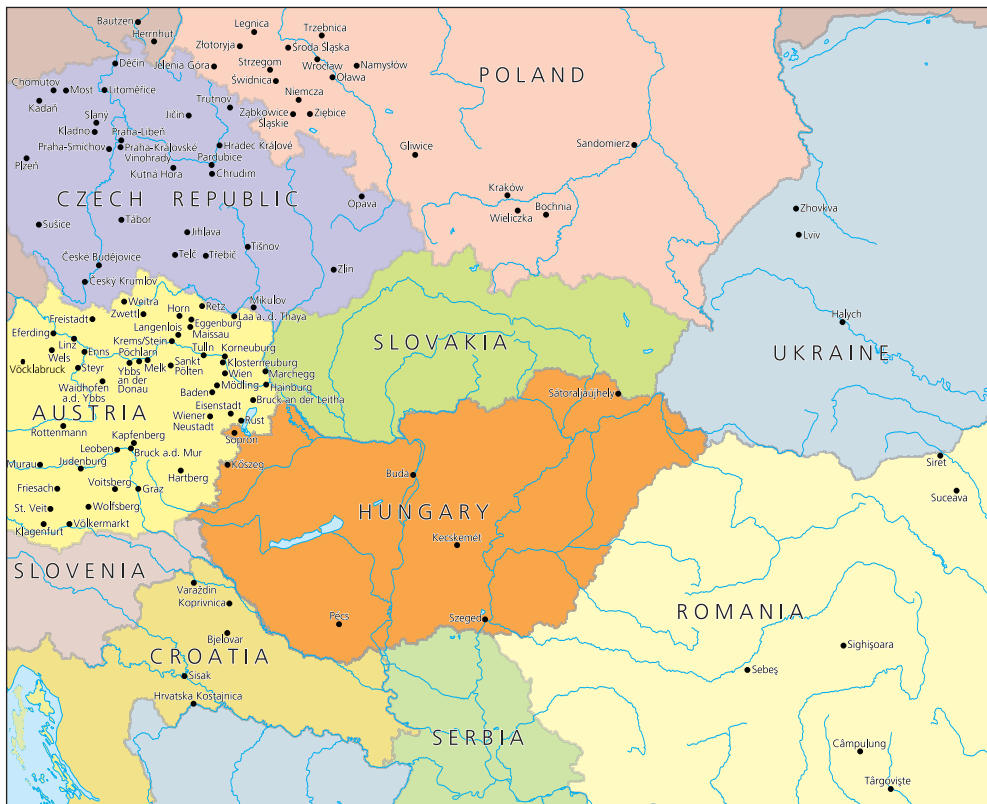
Bautzen
Herrnhut
Legnica
Trzebnica
Złotoryja
Środa Śląska
Jelenia Góra
Strzegom
Wrocław
Namysłów
Děčín
Świdnica
Oława
Chomutov
Most
Litoměřice
Niemcza
Kadaň
Trutnov
Ząbkowice Śląskie
Ziębice
Slaný
Jičín
Kladno
Praha-Libeň
Praha-Smíchov
Praha-Královské Vinohrady
Hradec Králové
Plzeň
Pardubice
Kutná Hora
Chrudim
Gliwice
Sandomierz
POLAND
CZECH REPUBLIC
Opava
Kraków
Bochnia
Wieliczka
Zhovkva
Sušice
Tábor
Lviv
Jihlava
Tišnov
České Budějovice
Telč
Třebíč
Zlín
Český Krumlov
Weitra
Mikulov
Zwettl
Horn
Retz
Freistadt
Langenlois
Eggenburg
Laa a. d. Thaya
Halych
Eferding
Maissau
Linz
Krems/Stein
Wels
Enns
Pöchlarn
Tulln
Korneuburg
SLOVAKIA
Vöcklabruck
Steyr
Ybbs an der Donau
Melk
Sankt Pölten
Klosterneuburg
UKRAINE
Waidhofen a.d. Ybbs
Wien
Marchegg
Mödling
Hainburg
Baden
Bruck an der Leitha
Sátoraljaújhely
AUSTRIA
Eisenstadt
Wiener Neustadt
Rust
Rottenmann
Kapfenberg
Sopron
Leoben
Bruck a.d. Mur
Murau
Judenburg
Hartberg
Kőszeg
Buda
Siret
Friesach
Voitsberg
Graz
Suceava
Wolfsberg
St. Veit
HUNGARY
Völkermarkt
Klagenfurt
Kecskemét
SLOVENIA
Varaždin
Koprivnica
ROMANIA
Pécs
Szeged
Bjelovar
Sighișoara
CROATIA
Sebeș
Sisak
Hrvatska Kostajnica
SERBIA
Câmpulung
Târgoviște